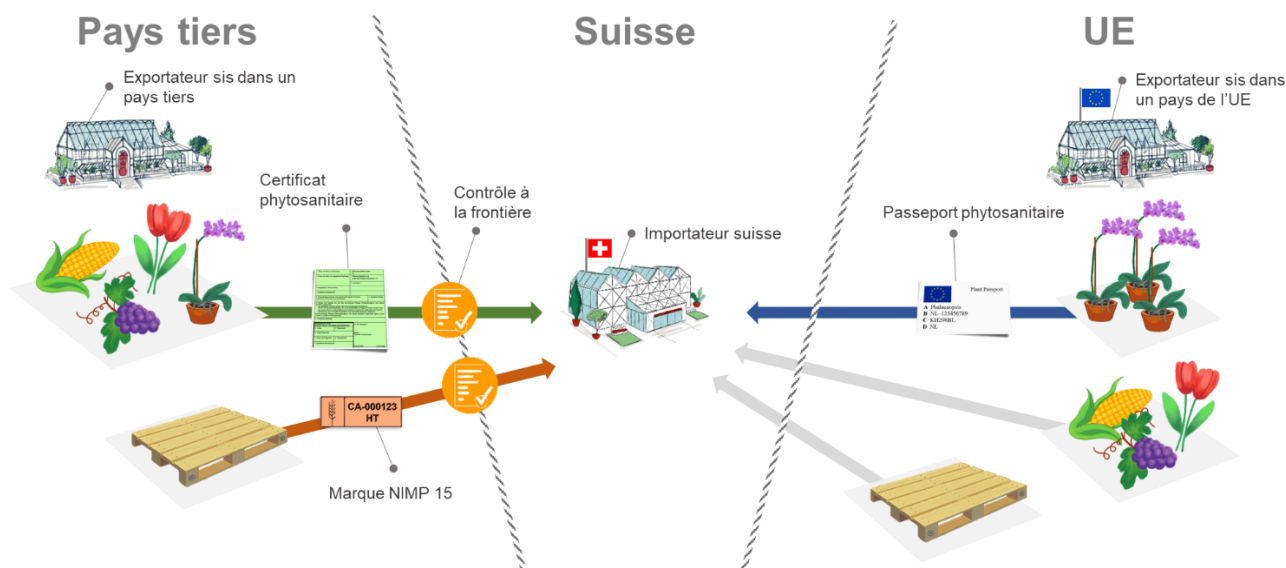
Pays tiers

Suisse

UE

Exportateur sis dans un pays tiers

Exportateur sis dans un pays de l'UE

Certificat phytosanitaire

Contrôle à la frontière

Importateur suisse

Passeport phytosanitaire

Plant Passport
A Phalaenopsis
B NL-123456789
C KH296BL
D NL

CA-000123
HT

Marque NIMP 15